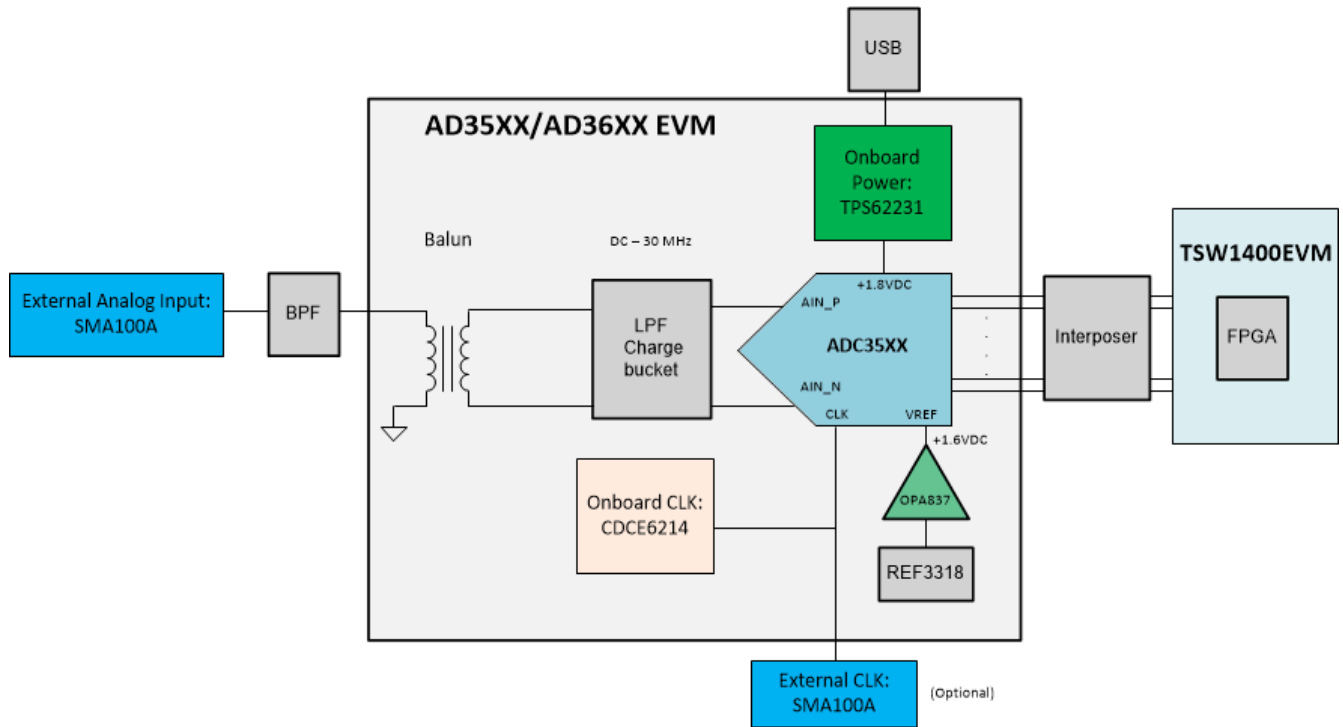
USB

AD35XX/AD36XX EVM

Onboard Power: TPS62231

TSW1400EVM

Balun

DC – 30 MHz

External Analog Input: SMA100A

BPF

LPF Charge bucket

+1.8VDC

AIN_P

ADC35XX

AIN_N

CLK

VREF

Interposer

FPGA

+1.6VDC

Onboard CLK: CDCE6214

OPA837

REF3318

External CLK: SMA100A

(Optional)